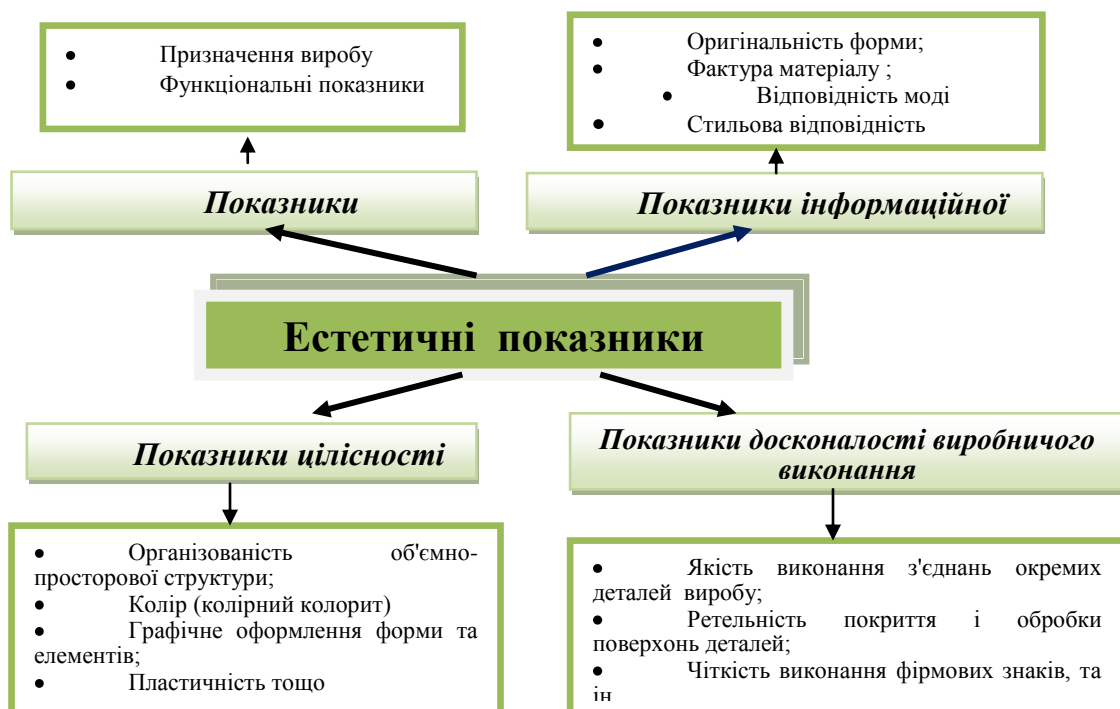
• Призначення виробу
• Функціональні показники

• Оригінальність форми;
• Фактура матеріалу ;
• Відповідність моді
• Стильова відповідність

Показники

Показники інформаційної

Естетичні показники

Показники цілісності

Показники досконалості виробничого виконання

• Організованість об'ємно-просторової структури;
• Колір (колірний колорит)
• Графічне оформлення форми та елементів;
• Пластичність тощо

• Якість виконання з'єднань окремих деталей виробу;
• Ретельність покриття і обробки поверхонь деталей;
• Чіткість виконання фірмових знаків, та ін